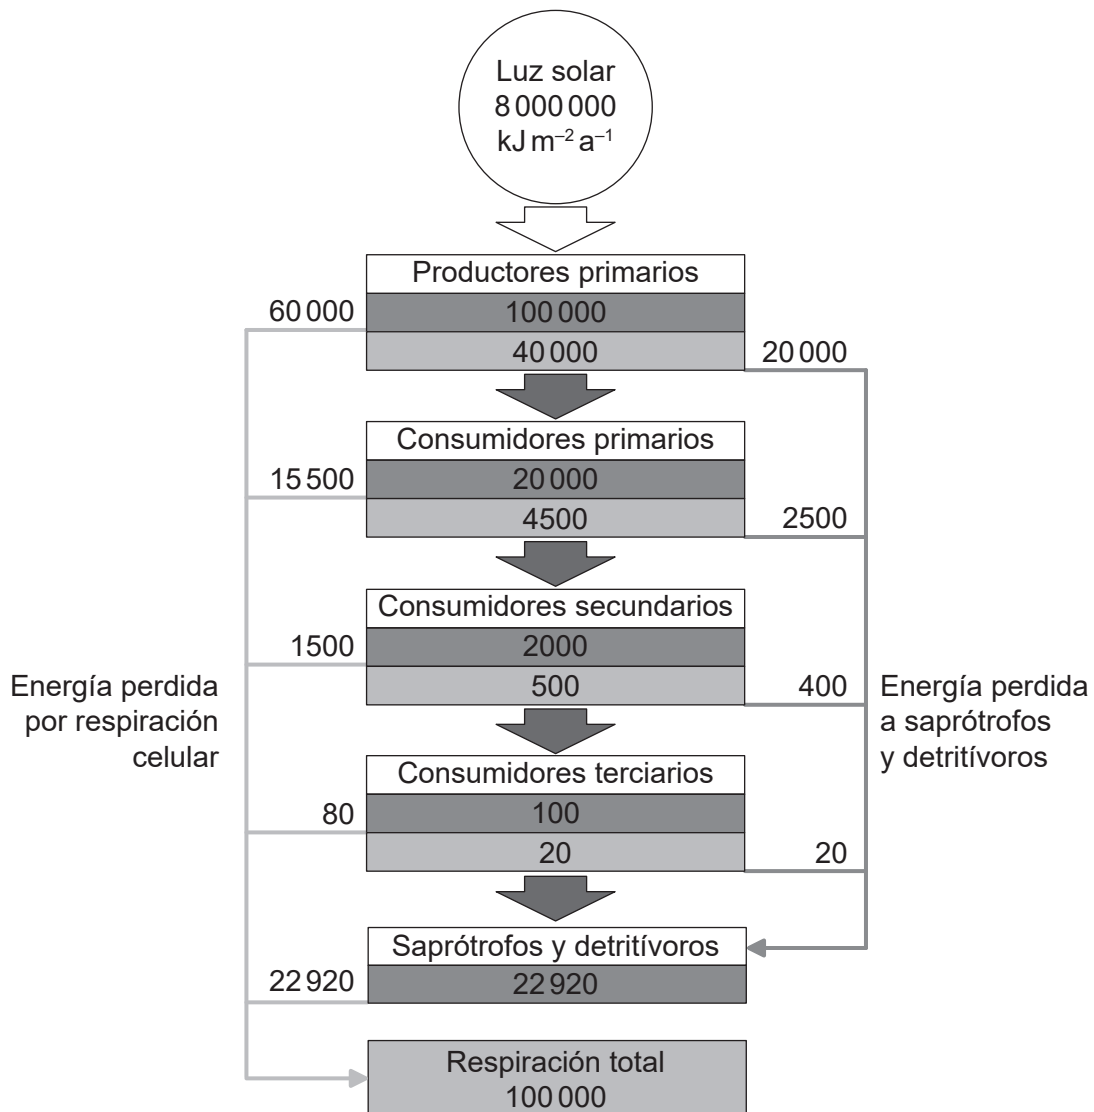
Luz solar
8 000 000
kJ $m^{-2}$ $a^{-1}$

Productores primarios
60 000
100 000
40 000
20 000

Consumidores primarios
15 500
20 000
4500
2500

Consumidores secundarios
1500
2000
500
400

Energía perdida por respiración celular

Energía perdida a saprótrofos y detritívoros

Consumidores terciarios
80
100
20
20

Saprótrofos y detritívoros
22 920
22 920

Respiración total
100 000